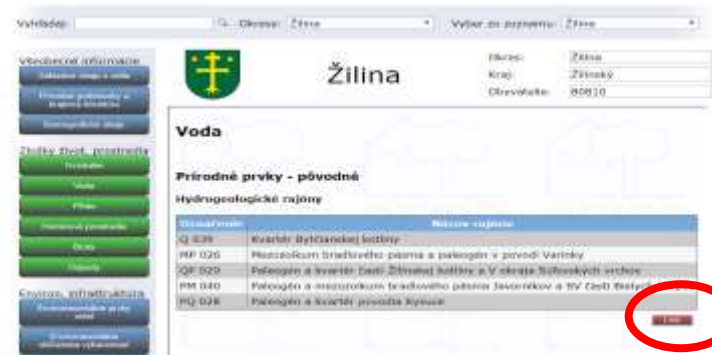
Vyhľadaj: Okresy: Žilina Výber zo zoznamu: Žilina

Všeobecné informácie

Základné údaje o obci

Prírodné podmienky a krajinná štruktúra

Demografické údaje

Zložky život. prostredia

Ovzdušie

Voda

Pôda

Horninové prostredie

Biota

Odpady

Environm. infraštruktúra

Environmentálne prvky obce

Environmentálna obč. vybavenosť

Žilina

Okres: Žilina

Kraj: Žilinský

Obyvateľov: 80810

Voda

Prírodné prvky - pôvodné

Hydrogeologické rajóny

| Označenie | Názov rajónu |
|---|---|
| Q 039 | Kvartér Bytčianskej kotliny |
| MP 026 | Mezozoikum bradlového pásma a paleogén v povodí Varínky |
| QP 029 | Paleogén a kvartér časti Žilinskej kotliny a V okraja Súľovských vrchov |
| PM 040 | Paleogén a mezozoikum bradlového pásma Javorníkov a SV časti Bielych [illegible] |
| PQ 028 | Paleogén a kvartér povodia Kysuce |

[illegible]